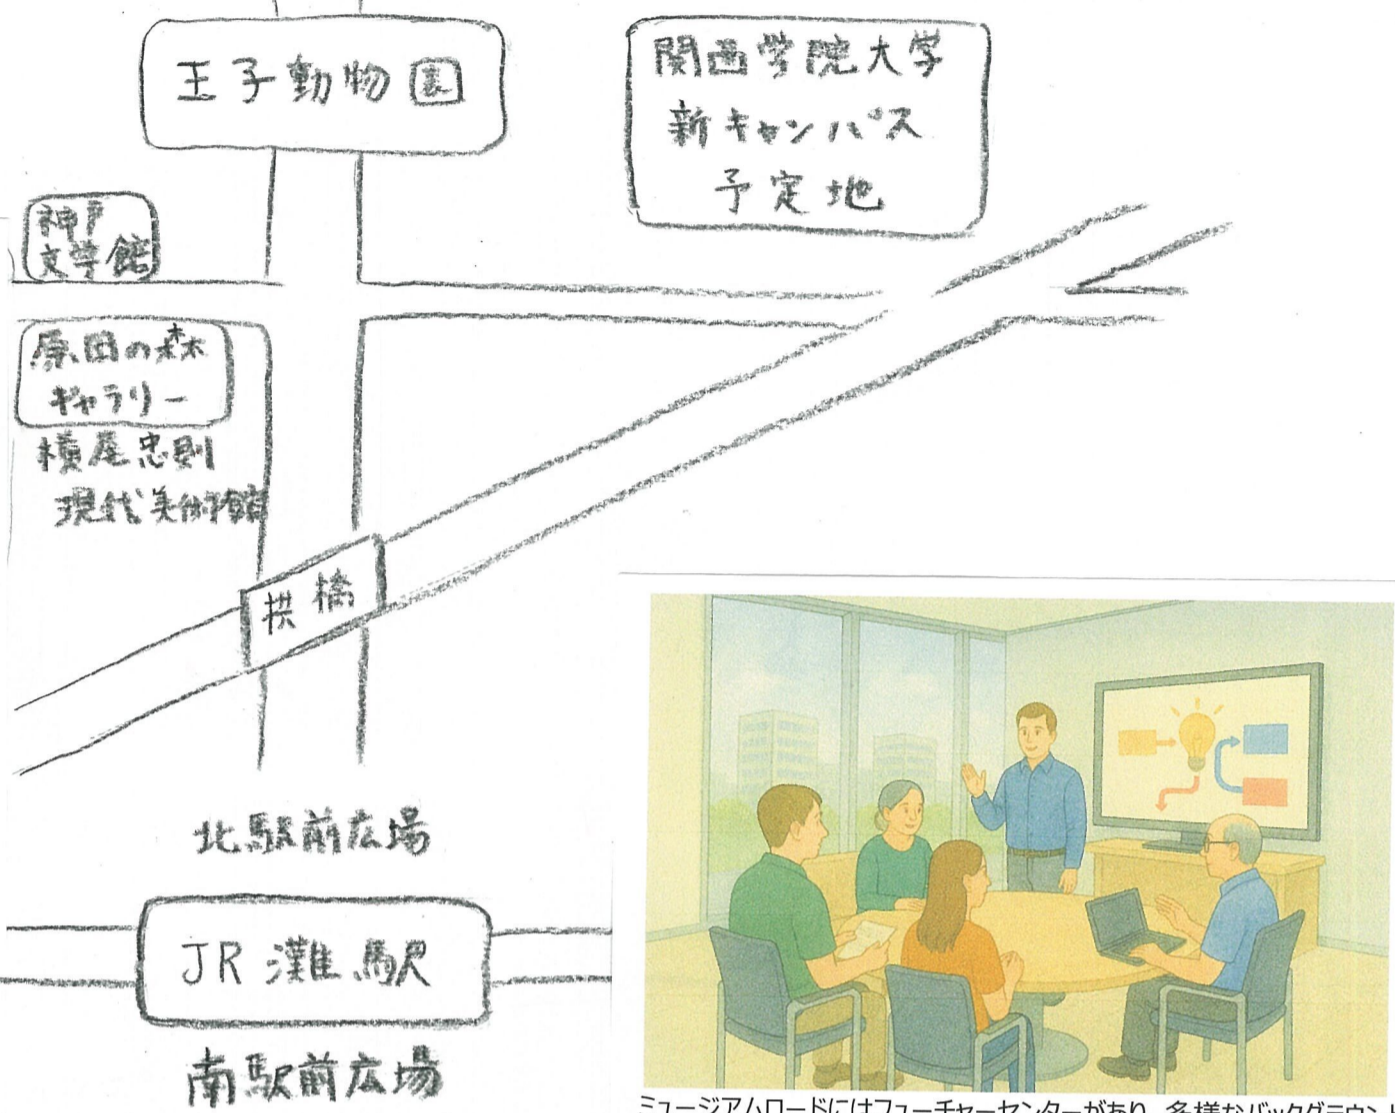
王子動物園

関西学院大学
新キャンパス
予定地

神戸
文学館

原田の森
ギャラリー
横尾忠則
現代美術館

拱橋

北駅前広場

JR 灘駅

南駅前広場

ミュージアムロードにはフューチャーセンターがあり、多様なバックグラウン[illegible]